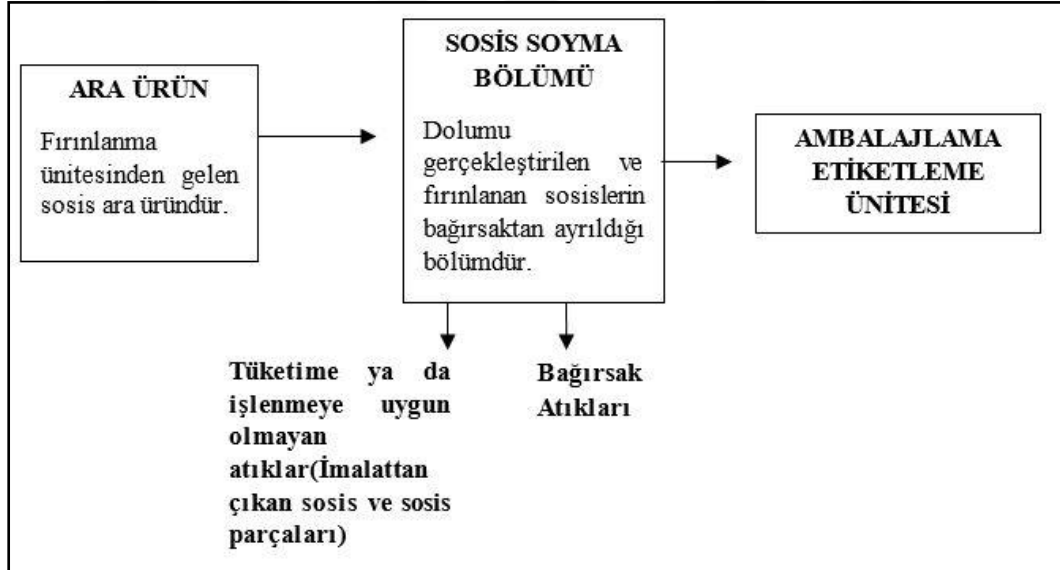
ARA ÜRÜN

Fırınlanma ünitesinden gelen sosis ara üründür.

SOSİS SOYMA BÖLÜMÜ

Dolumu gerçekleştirilen ve fırınlanan sosislerin bağırsaktan ayrıldığı bölümdür.

AMBALAJLAMA ETİKETLEME ÜNİTESİ

Tüketime ya da işlenmeye uygun olmayan atıklar(İmalattan çıkan sosis ve sosis parçaları)

Bağırsak Atıkları